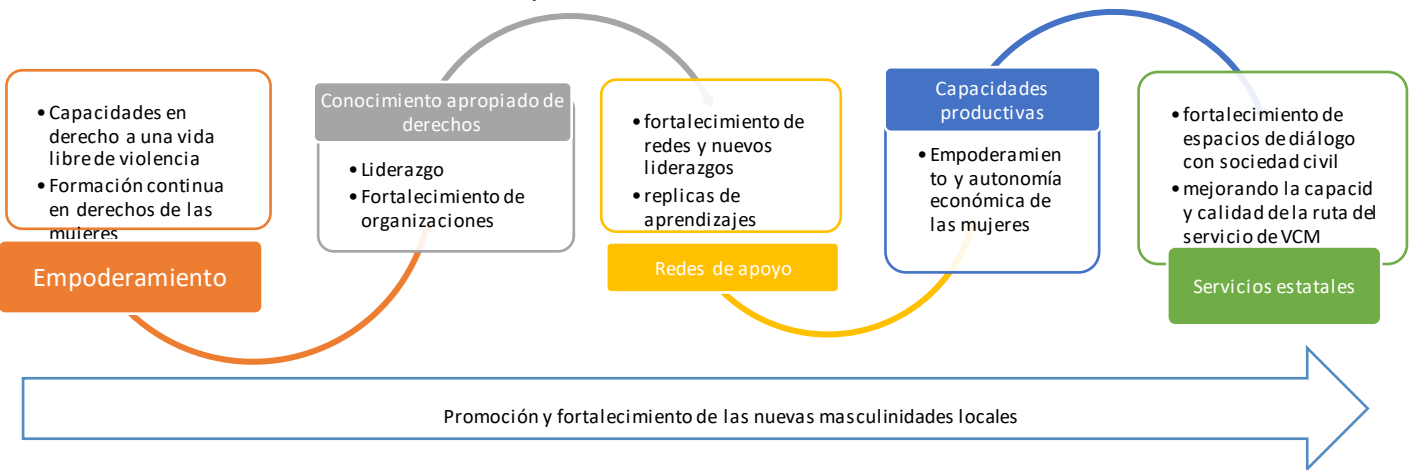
• Capacidades en derecho a una vida libre de violencia
• Formación continua en derechos de las mujeres

Empoderamiento

Conocimiento apropiado de derechos

• Liderazgo
• Fortalecimiento de organizaciones

• fortalecimiento de redes y nuevos liderazgos
• replicas de aprendizajes

Redes de apoyo

Capacidades productivas

• Empoderamiento y autonomía económica de las mujeres

• fortalecimiento de espacios de diálogo con sociedad civil
• mejorando la capacid y calidad de la ruta del servicio de VCM

Servicios estatales

Promoción y fortalecimiento de las nuevas masculinidades locales